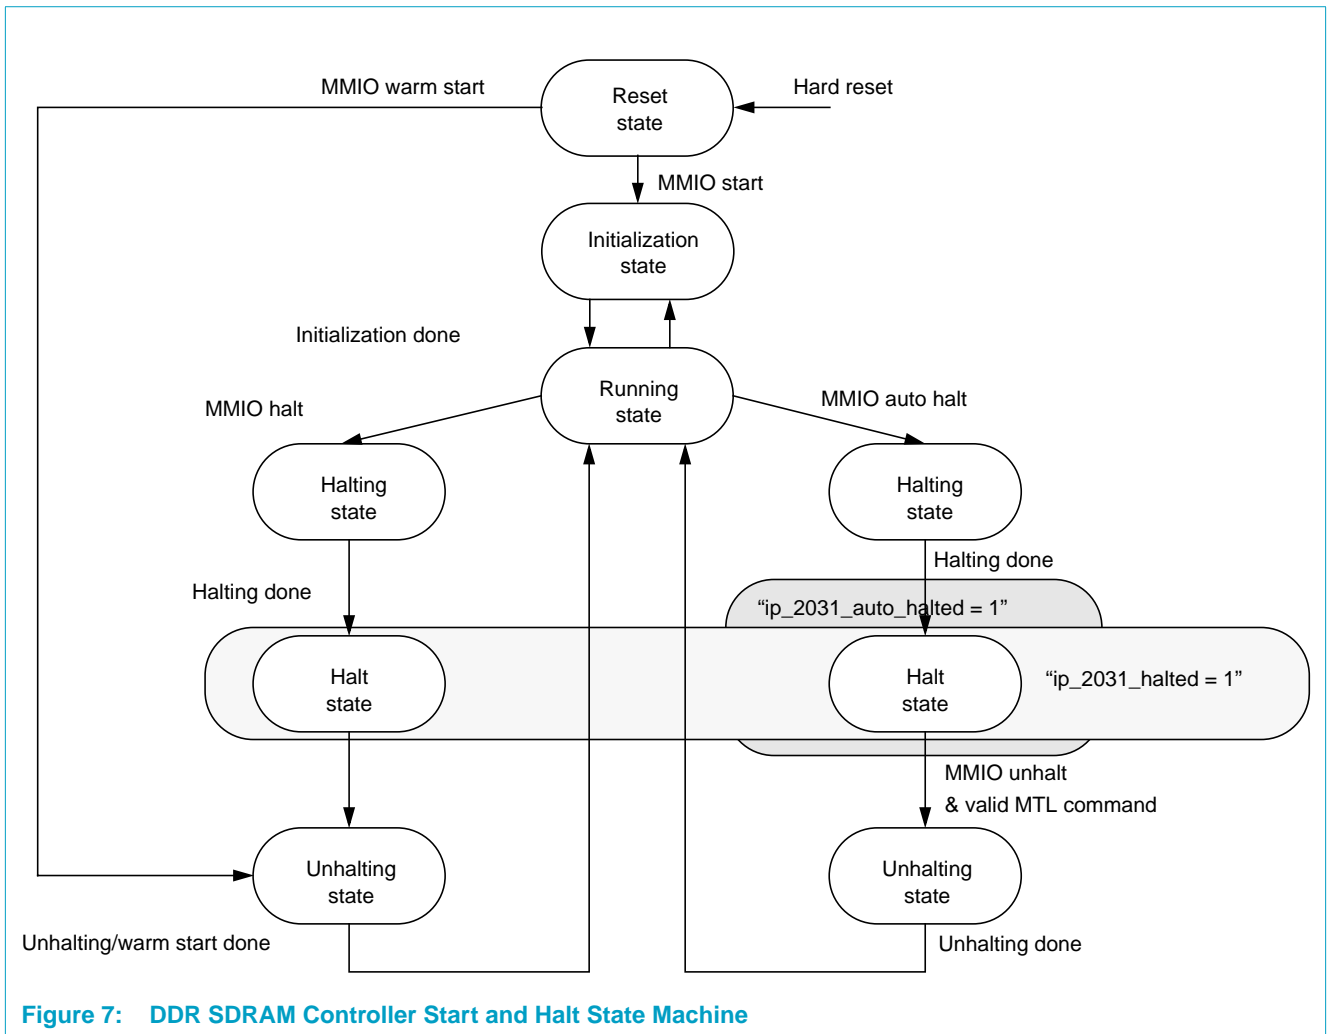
MMIO warm start

Reset state

Hard reset

MMIO start

Initialization state

Initialization done

Running state

MMIO halt

MMIO auto halt

Halting state

Halting state

Halting done

Halting done

"ip_2031_auto_halted = 1"

Halt state

Halt state

"ip_2031_halted = 1"

MMIO unhalt
& valid MTL command

Unhalting state

Unhalting state

Unhalting/warm start done

Unhalting done

Figure 7: DDR SDRAM Controller Start and Halt State Machine